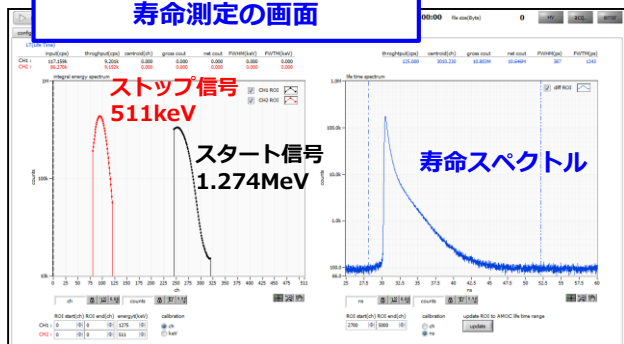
寿命測定の画面

00:00 file size(Byte) 0

config

LT(Life Time)

| | input(cps) | throughput(cps) | centroid(ch) | gross cout | net cout | FWHM(keV) | FWTM(keV) |
|---|---|---|---|---|---|---|---|
| CH1 : | 117.159k | 9.203k | 0.00k | 0.00k | 0.00k | 0.00k | 0.00k |
| CH2 : | 86.270k | 9.152k | 0.00k | 0.00k | 0.00k | 0.00k | 0.00k |

| throughput(cps) | centroid(ch) | gross cout | net cout | FWHM(ps) | FWTM(ps) |
|---|---|---|---|---|---|
| 125.000 | 3003.230 | 10.803M | 10.646M | 387 | 1243 |

integral energy spectrum

CH1 ROI
CH2 ROI

ストップ信号
511keV

スタート信号
1.274MeV

counts

10
1
0.1
0.01

0 25 50 75 100 125 150 175 200 225 250 275 300 325 350 375 400 425 450 475 500 511

ch

ch counts

ROI start(ch) ROI end(ch) energy(keV) calibration
CH1 : 0 0 1275 ch
CH2 : 0 0 511 keV

life time spectrum

diff ROI

寿命スペクトル

100.0k
10.0k
1.0k
100.0

counts

25 27.5 30 32.5 35 37.5 40 42.5 45 47.5 50 52.5 55 57.5 60

ns

ns counts

ROI start(ch) ROI end(ch) calibration
2700 5000 ch
ns

update ROI to AMOC life time range
update